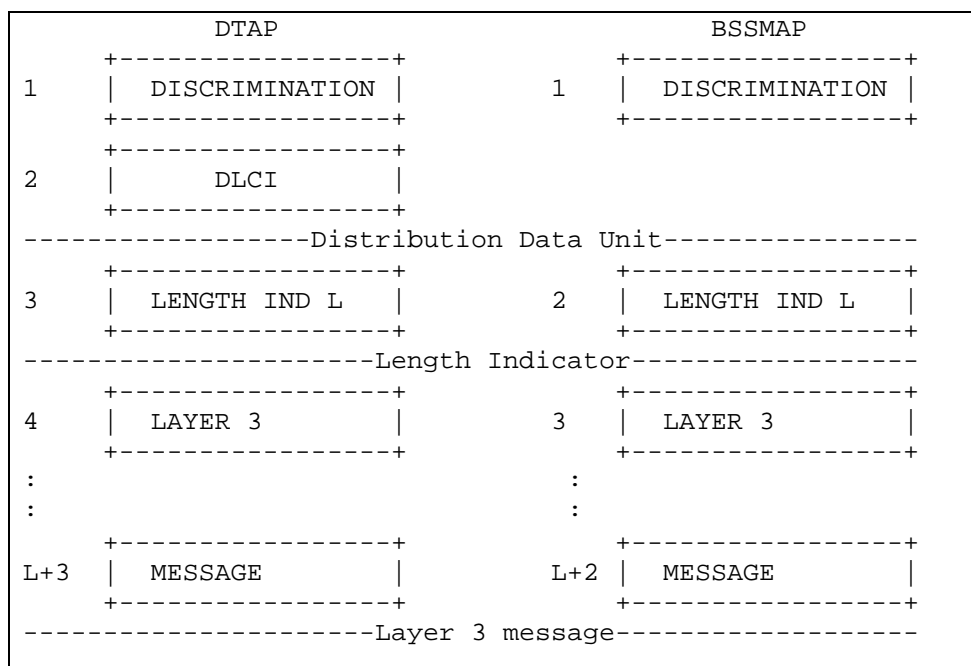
DTAP

BSSMAP

1 DISCRIMINATION

1 DISCRIMINATION

2 DLCI

-------------------Distribution Data Unit-----------------

3 LENGTH IND L

2 LENGTH IND L

-----------------------Length Indicator-------------------

4 LAYER 3

3 LAYER 3

:
:

:
:

L+3 MESSAGE

L+2 MESSAGE

----------------------Layer 3 message-------------------